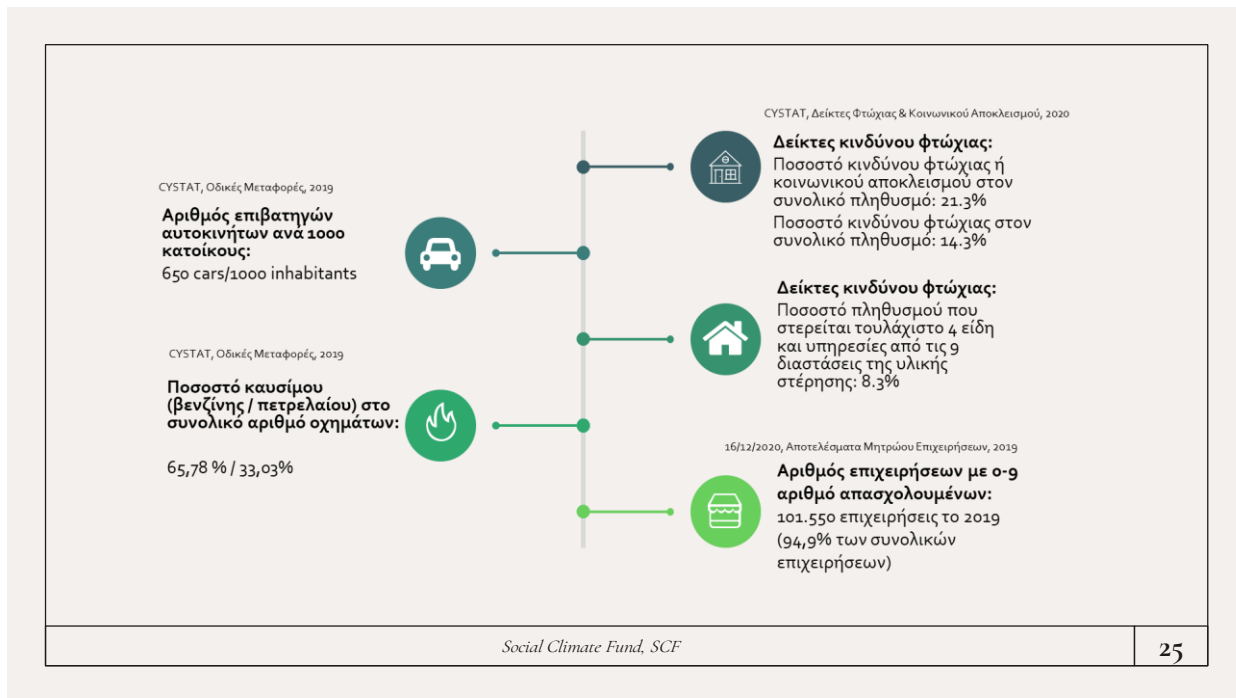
CYSTAT, Δείκτες Φτώχιας & Κοινωνικού Αποκλεισμού, 2020

Δείκτες κινδύνου φτώχιας:
Ποσοστό κινδύνου φτώχιας ή κοινωνικού αποκλεισμού στον συνολικό πληθυσμό: 21.3%
Ποσοστό κινδύνου φτώχιας στον συνολικό πληθυσμό: 14.3%

CYSTAT, Οδικές Μεταφορές, 2019

Αριθμός επιβατηγών αυτοκινήτων ανά 1000 κατοίκους:
650 cars/1000 inhabitants

Δείκτες κινδύνου φτώχιας:
Ποσοστό πληθυσμού που στερείται τουλάχιστο 4 είδη και υπηρεσίες από τις 9 διαστάσεις της υλικής στέρησης: 8.3%

CYSTAT, Οδικές Μεταφορές, 2019

Ποσοστό καυσίμου (βενζίνης / πετρελαίου) στο συνολικό αριθμό οχημάτων:

65,78 % / 33,03%

16/12/2020, Αποτελέσματα Μητρώου Επιχειρήσεων, 2019

Αριθμός επιχειρήσεων με 0-9 αριθμό απασχολουμένων:
101.550 επιχειρήσεις το 2019 (94,9% των συνολικών επιχειρήσεων)

Social Climate Fund, SCF

25